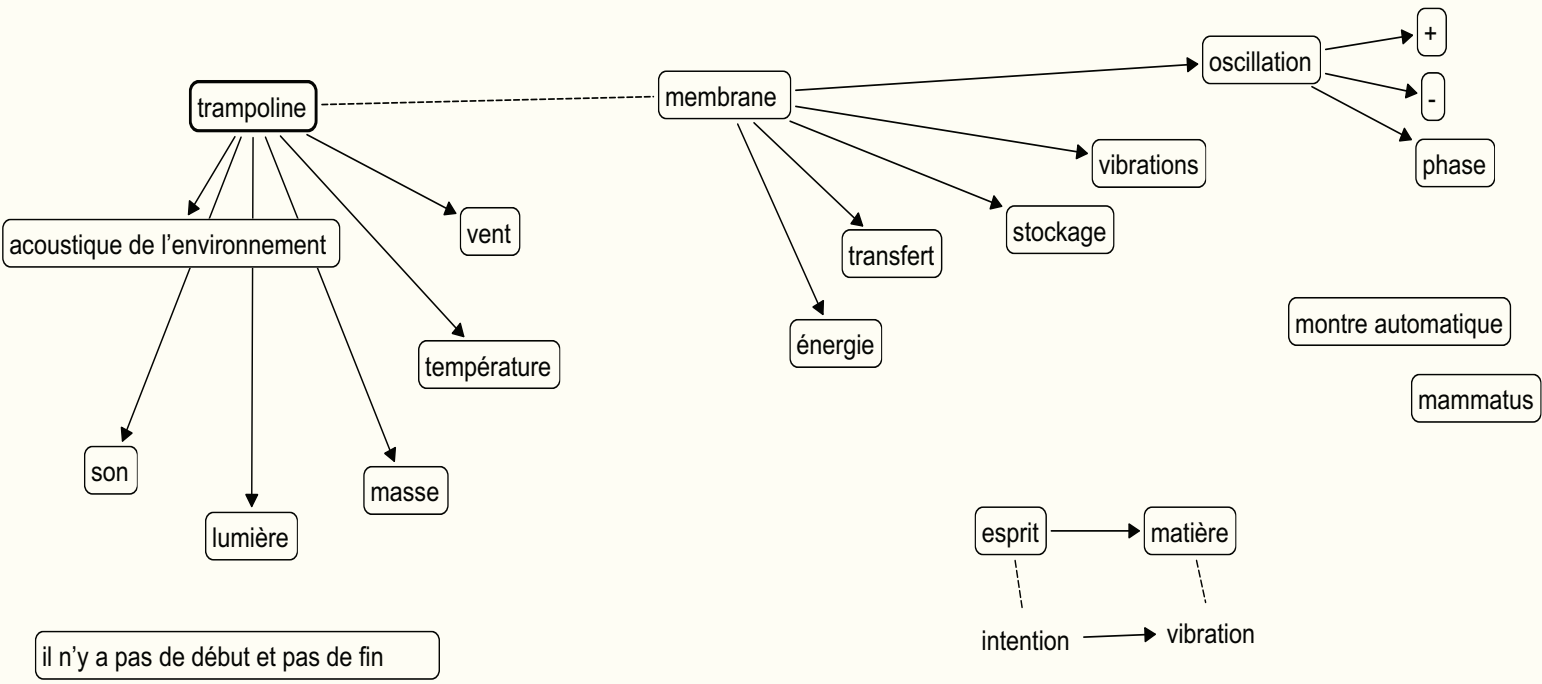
trampoline

membrane

oscillation

+

-

phase

vibrations

stockage

transfert

énergie

acoustique de l’environnement

vent

température

son

lumière

masse

montre automatique

mammatus

esprit

matière

intention

vibration

il n’y a pas de début et pas de fin